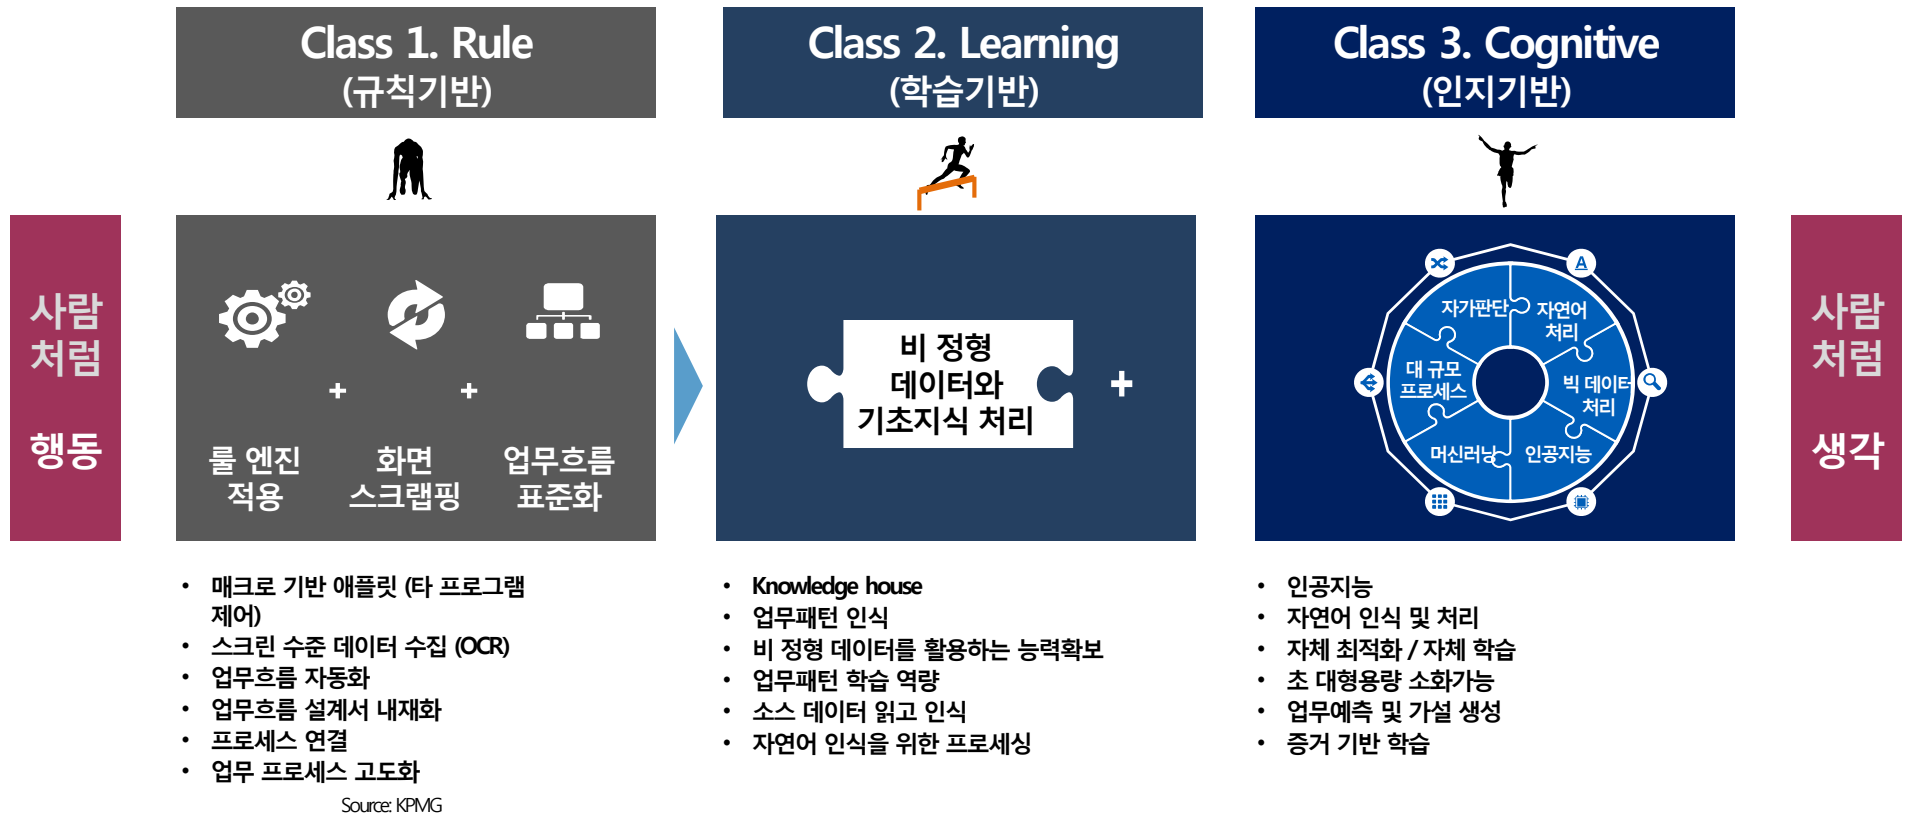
사람
처럼

행동

Class 1. Rule
(규칙기반)

+ +

룰 엔진
적용

화면
스크랩핑

업무흐름
표준화

• 매크로 기반 애플릿 (타 프로그램 제어)
• 스크린 수준 데이터 수집 (OCR)
• 업무흐름 자동화
• 업무흐름 설계서 내재화
• 프로세스 연결
• 업무 프로세스 고도화

Source: KPMG

Class 2. Learning
(학습기반)

비 정형
데이터와
기초지식 처리

+

• Knowledge house
• 업무패턴 인식
• 비 정형 데이터를 활용하는 능력확보
• 업무패턴 학습 역량
• 소스 데이터 읽고 인식
• 자연어 인식을 위한 프로세싱

Class 3. Cognitive
(인지기반)

자가판단
자연어
처리
대 규모
프로세스
빅 데이터
처리
머신러닝
인공지능

• 인공지능
• 자연어 인식 및 처리
• 자체 최적화 / 자체 학습
• 초 대형용량 소화가능
• 업무예측 및 가설 생성
• 증거 기반 학습

사람
처럼

생각